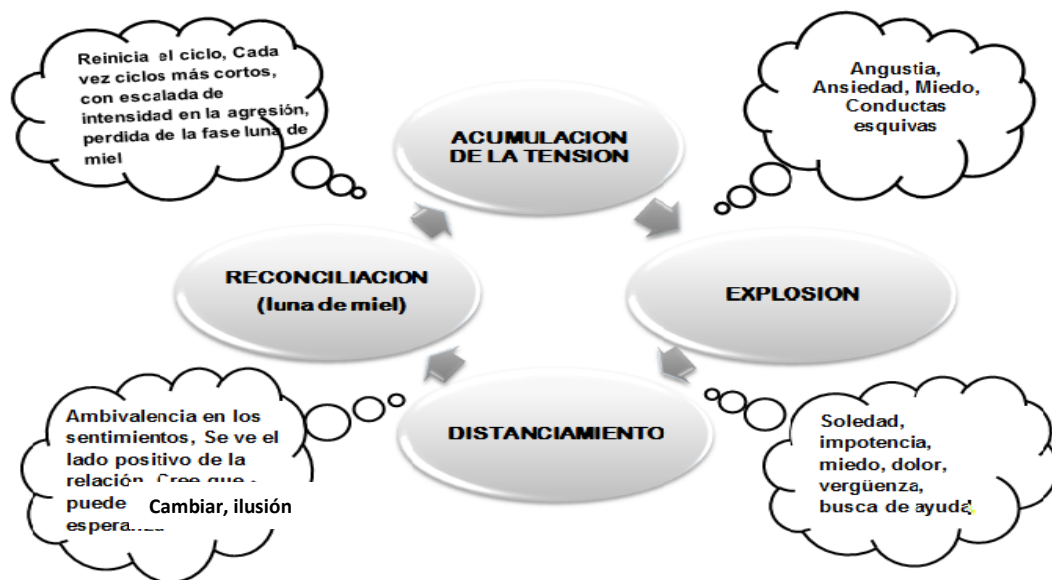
Reinicia el ciclo, Cada vez ciclos más cortos, con escalada de intensidad en la agresión, perdida de la fase luna de miel

ACUMULACION DE LA TENSION

Angustia, Ansiedad, Miedo, Conductas esquivas

RECONCILIACION (luna de miel)

EXPLOSION

Ambivalencia en los sentimientos, Se ve el lado positivo de la relación. Cree que puede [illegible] Cambiar, ilusión esperanza

DISTANCIAMIENTO

Soledad, impotencia, miedo, dolor, vergüenza, busca de ayuda